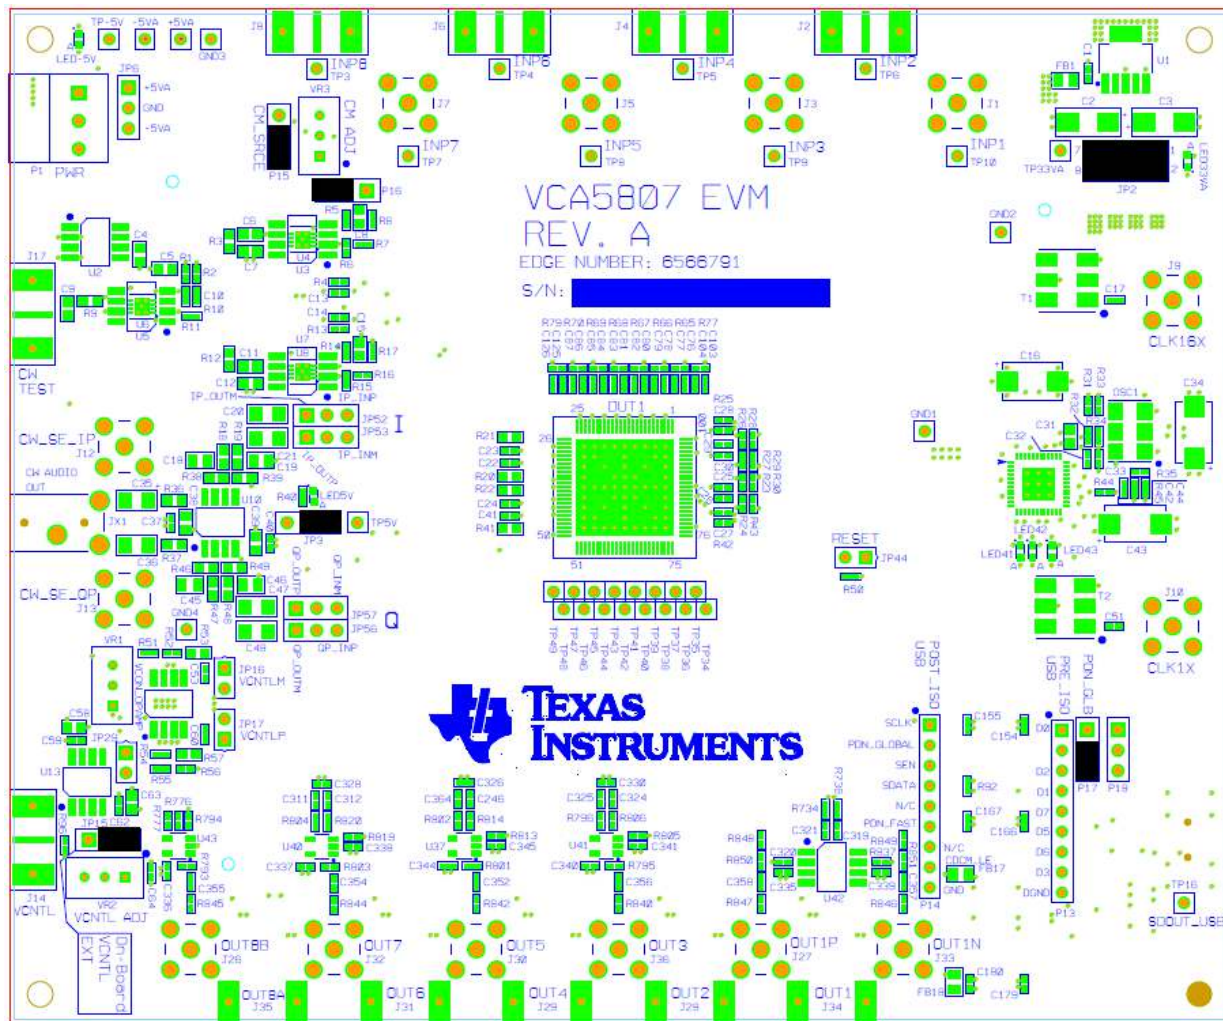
TP-5V -5VA +5VA
LED-5V GND3
J8 J6 J4 J2
INP8 INP6 INP4 INP2
TP3 TP4 TP5 TP6
JP6 +5VA GND -5VA
P1 PWR
CW_SRCE
VR3
CM ADJ
P15
J7 J5 J3 J1
INP7 INP5 INP3 INP1
TP7 TP8 TP9 TP10
P16
U1 C1 FB1 C2 C3
TP33VA JP2 LED33VA
VCA5807 EVM
REV. A
EDGE NUMBER: 6566791
S/N:
GND2
J17
CW TEST
U2 C4 C5 R1 R2 C9 R9 U6 U5 C10 R10 R11
C6 R3 C7 U3 R5 R8 R7 C8 R6 U4
R4 C13 C14 R13 C15 U7 R14 R17 R16 R15 R12 C11 C12 U8
IP_OUTM IP_INP
C20 R18 R19 JP52 JP53 I
IP_INM IP_OUTP
CW_SE_IP J12
CW AUDIO OUT
C18 C21 C19 R39 R36 C35 U10 R40 LED5V TP5V
JX1 C37 R37 C38 JP3 C39 C40
R46 R49 C46 C47 C45 R47 R48
CW_SE_QP J13
GND4 QP_OUTM QP_OUTP QP_INM JP57 JP56 Q
C49 QP_INP
VR1 R51 R52 R53 C51 JP16 VCNTLM
VCNTLOP
C58 C59 JP29 R54 C60 JP17 VCNTLP R55 R57 R56
U13 C63
R79 R70 R69 R68 R67 R66 R65 R77
C126 C67 C66 C83 C81 C68 C79 C78 C76 C104 C103
OUT1 25 1 100 26 50 76 51 75
R25 C28 R26 C29 R29 R30 R27 R28 C30 R23 R24 R43 C27 R42
R21 C23 C22 R20 R22 C24 C41 R41
TP49 TP48 TP47 TP46 TP45 TP44 TP43 TP42 TP41 TP40 TP39 TP38 TP37 TP36 TP35 TP34
RESET JP44 R50
GND1
J9 T1 C17 CLK16X
C16 R31 R33 OSC1 C34 R32 R34 C32 C31 C33 R44 R35 R36 R42 C44
LED41 LED42 LED43 C43
T2 C51 J10 CLK1X
PDN_GLB PRE_ISO USB POST_ISO USB
TEXAS INSTRUMENTS
SCLK PDN_GLOBAL SEN SDATA N/C PDN_FAST N/C CDCM_LE GND
P14 P17 P19 P13
C155 C154 R92 C167 C166 FB17
D0 D2 D1 D7 D5 D6 D3 DGND
TP16 SDOUT_USB
TP15 C62 R776 R777 R794 U43 R793 R796 C64 C336 C355 R845
C328 C311 C312 R804 R820 R819 C339 U40 C337 R823 C354 R844
C326 C364 C246 R802 R814 R813 C345 U37 C344 R801 C352 R842
C330 C325 C324 R796 R806 R805 C341 U41 C340 R795 C356 R840
R736 R734 C321 C319 R849 R837 R848 C320 R850 C335 C358 R847 U42 C339 R846 R851 C336
J14 VCNTL VR2 VCNTL ADJ
EXT VCNTL On-Board
OUT8B J26 OUT7 J32 OUT5 J30 OUT3 J36 OUT1P J27 OUT1N J33
OUT8A J35 OUT6 J31 OUT4 J29 OUT2 J28 OUT1 J34
FB18 C180 C179